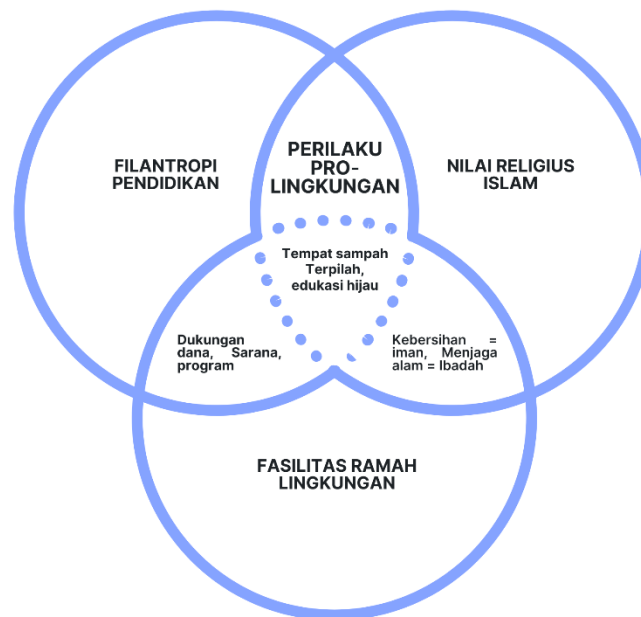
FILANTROPI PENDIDIKAN

PERILAKU PRO-LINGKUNGAN

NILAI RELIGIUS ISLAM

Tempat sampah Terpilah, edukasi hijau

Dukungan dana, Sarana, program

Kebersihan = iman, Menjaga alam = Ibadah

FASILITAS RAMAH LINGKUNGAN